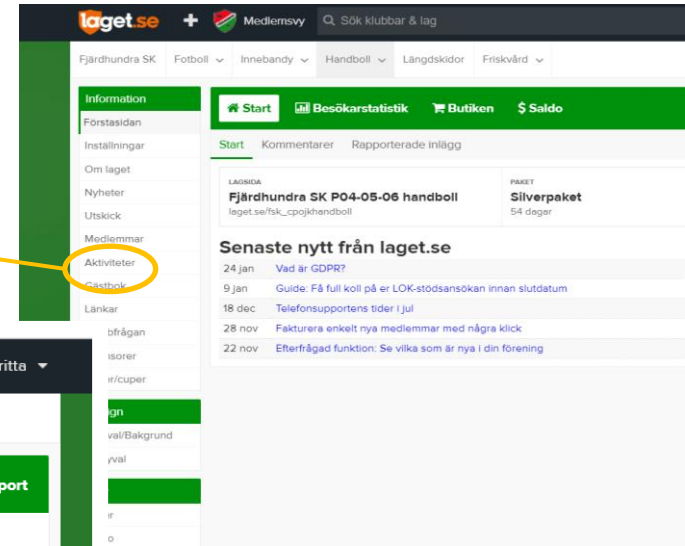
laget.se + Medlemsvy Sök klubbar & lag

Fjärdhundra SK Fotboll Innebandy Handboll Längdskidor Friskvård

Information
Förstasidan
Inställningar
Om laget
Nyheter
Utskick
Medlemmar
Aktiviteter
Gästbok
Länkar
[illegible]bfrågan
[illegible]nsorer
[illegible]r/cuper
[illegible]gn
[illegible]val/Bakgrund
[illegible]yval

Start Besökarstatistik Butiken Saldo

Start Kommentarer Rapporterade inlägg

LAGSIDA
Fjärdhundra SK P04-05-06 handboll
laget.se/fsk_cpojkhandboll

PAKET
Silverpaket
54 dagar

Senaste nytt från laget.se

24 jan Vad är GDPR?
9 jan Guide: Få full koll på er LOK-stödsansökan innan slutdatum
18 dec Telefonsupportens tider i jul
28 nov Fakturera enkelt nya medlemmar med några klick
22 nov Efterfrågad funktion: Se vilka som är nya i din förening

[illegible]ritta
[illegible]port